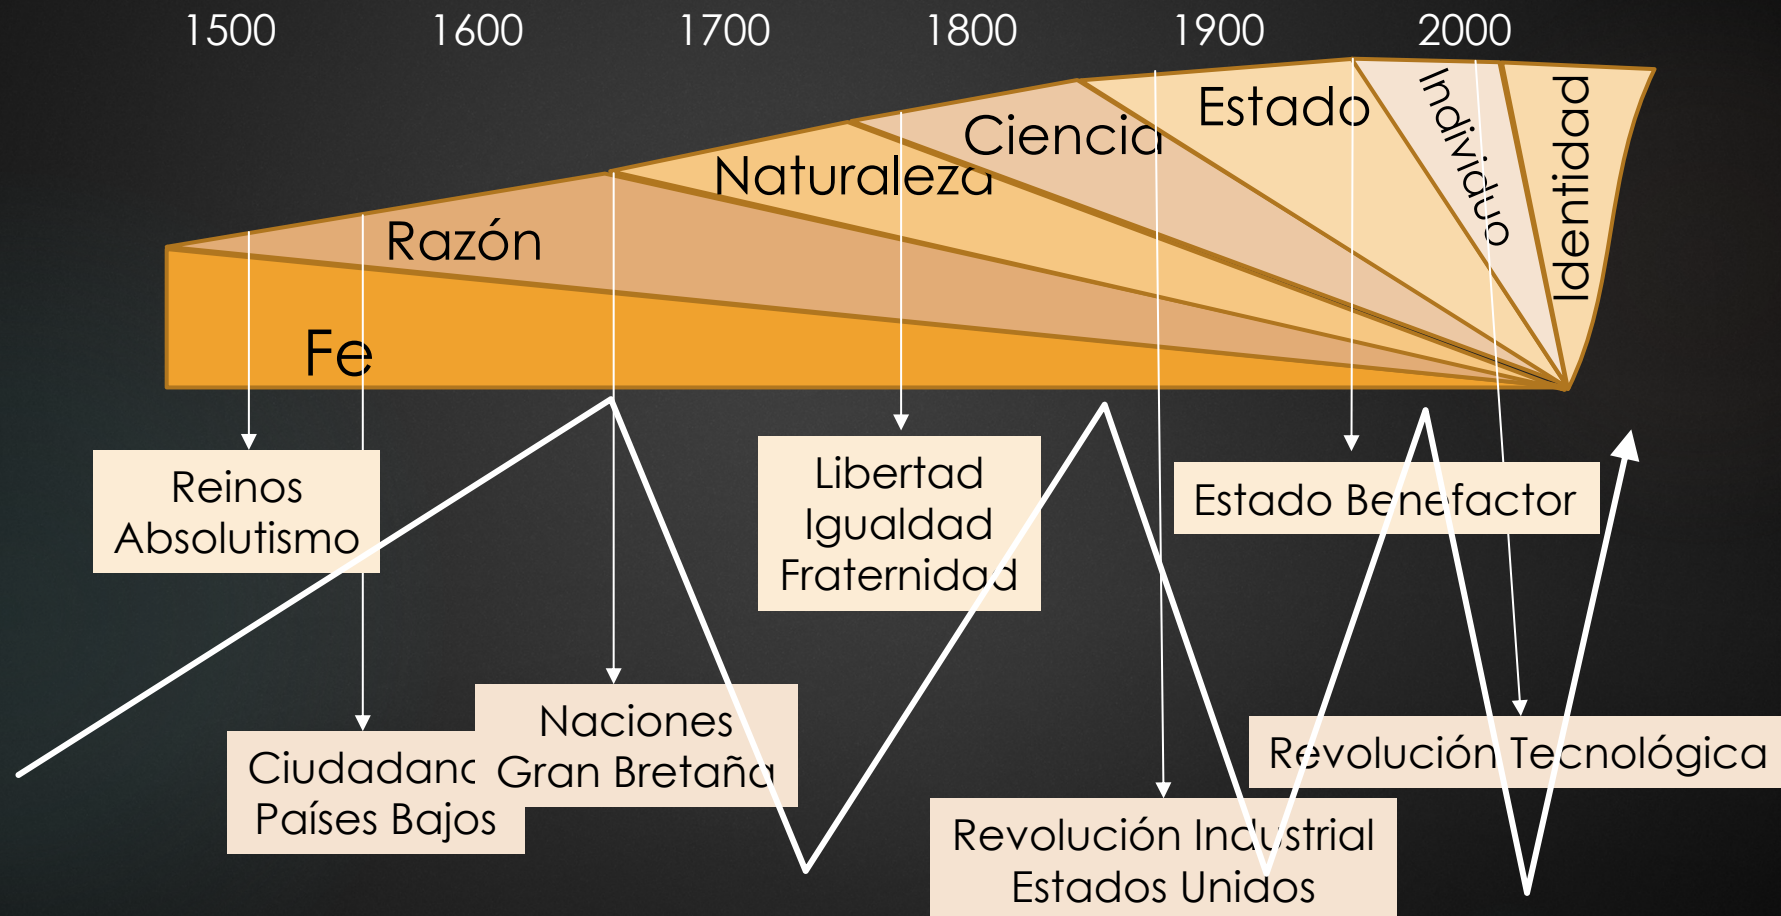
1500 1600 1700 1800 1900 2000

Estado
Ciencia
Naturaleza
Razón
Fe
Individuo
Identidad

Reinos
Absolutismo

Ciudadanc
Países Bajos

Naciones
Gran Bretaña

Libertad
Igualdad
Fraternidad

Estado Benefactor

Revolución Tecnológica

Revolución Industrial
Estados Unidos